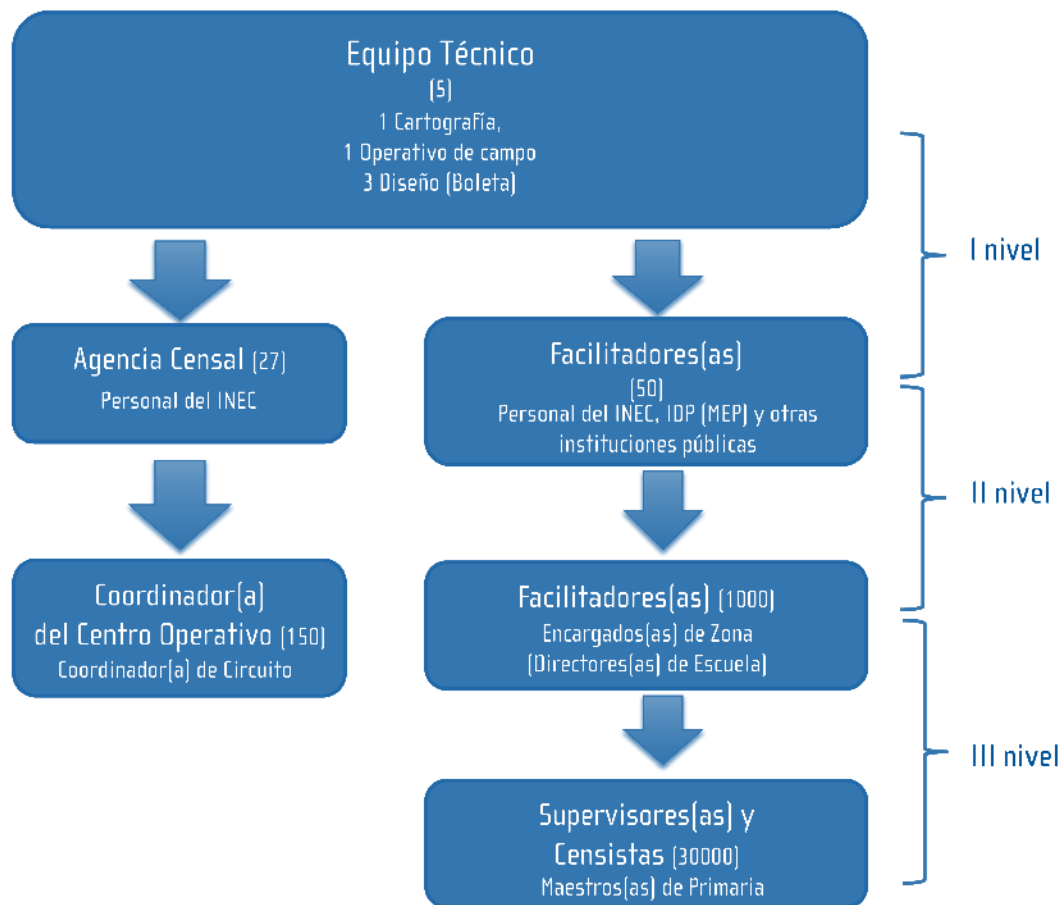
Equipo Técnico
(5)
1 Cartografía,
1 Operativo de campo
3 Diseño (Boleta)

I nivel

Agencia Censal (27)
Personal del INEC

Facilitadores(as)
(50)
Personal del INEC, IDP (MEP) y otras instituciones públicas

II nivel

Coordinador(a) del Centro Operativo (150)
Coordinador(a) de Circuito

Facilitadores(as) (1000)
Encargados(as) de Zona
(Directores(as) de Escuela)

III nivel

Supervisores(as) y Censistas (30000)
Maestros(as) de Primaria